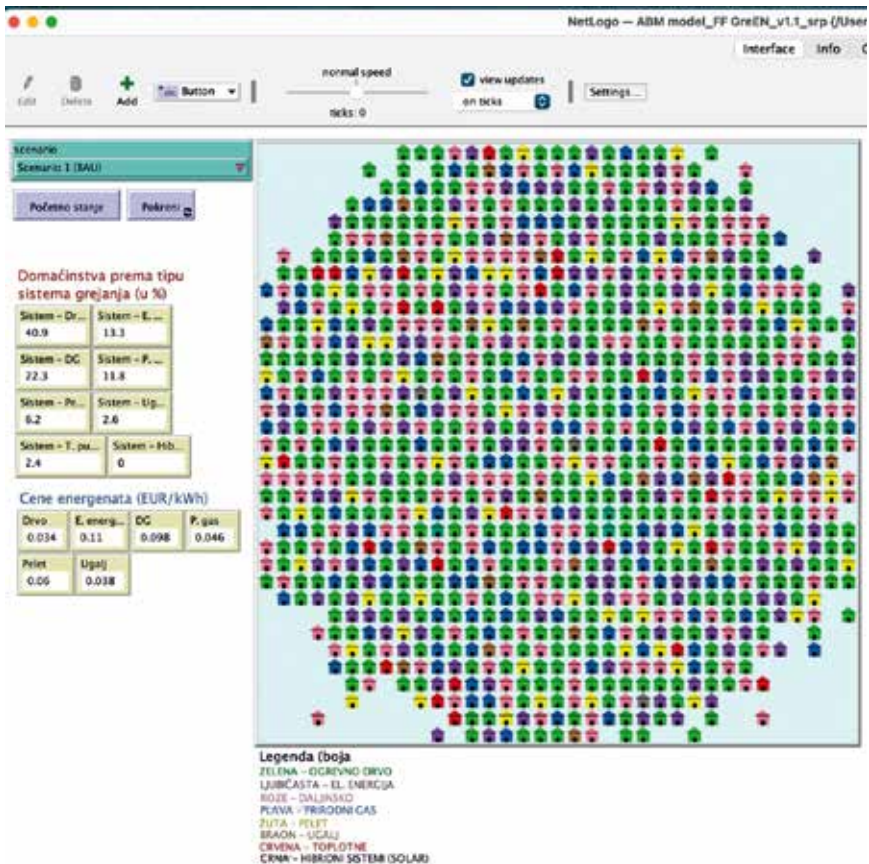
NetLogo — ABM model_FF GreEN_v1.1_srp (/User

Interface Info C

Edit Delete Add Button

normal speed

ticks: 0

view updates

on ticks

Settings...

scenario
Scenario 1 (BAU)

Početno stanje

Pokreni

Domaćinstva prema tipu sistema grejanja (u %)

| Sistem - Dr... | Sistem - E. ... |
|---|---|
| 40.9 | 13.3 |
| Sistem - DG | Sistem - P. ... |
| 22.3 | 11.8 |
| Sistem - Pe... | Sistem - Ug... |
| 6.2 | 2.6 |
| Sistem - T. pu... | Sistem - Hib... |
| 2.4 | 0 |

Cene energenata (EUR/kWh)

| Drvo | E. energ... | DG | P. gas |
|---|---|---|---|
| 0.034 | 0.11 | 0.098 | 0.046 |
| Pelet | Ugalj | | |
| 0.06 | 0.038 | | |

Legenda (boja
ZELENA – OGREVNO DRVO
LJUBIČASTA – EL. ENERGIJA
ROZE – DALJINSKO
PLAVA – PRIRODNI GAS
ŽUTA – PELET
BRAON – UGALJ
CRVENA – TOPLOTNE
CRNA – HIBRIDNI SISTEMI (SOLAR)